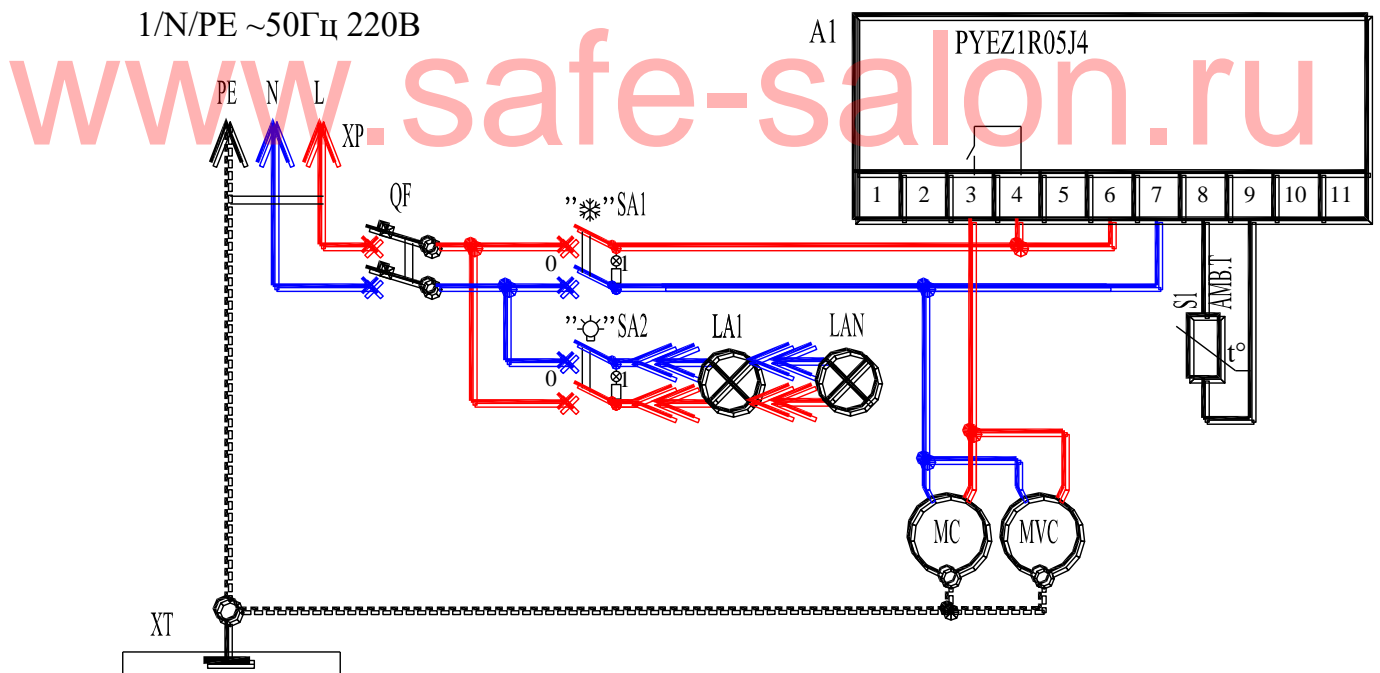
1/N/PE ~50Гц 220В

www.safe-salon.ru

A1

PYEZ1R05J4

PE N L

XP

QF

"❄"SA1

0 1

"☼"SA2

0 1

LA1 LAN

| 1 | 2 | 3 | 4 | 5 | 6 | 7 | 8 | 9 | 10 | 11 |
|---|---|---|---|---|---|---|---|---|---|---|

S1

AMB.T

t°

MC

MVC

XT